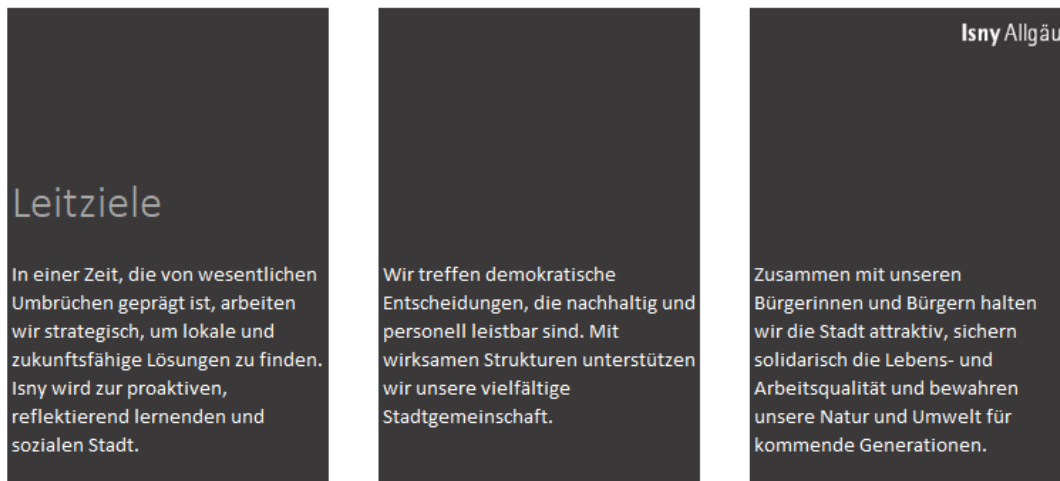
Leitziele

In einer Zeit, die von wesentlichen Umbrüchen geprägt ist, arbeiten wir strategisch, um lokale und zukunftsfähige Lösungen zu finden. Isny wird zur proaktiven, reflektierend lernenden und sozialen Stadt.

Wir treffen demokratische Entscheidungen, die nachhaltig und personell leistbar sind. Mit wirksamen Strukturen unterstützen wir unsere vielfältige Stadtgemeinschaft.

Isny Allgäu

Zusammen mit unseren Bürgerinnen und Bürgern halten wir die Stadt attraktiv, sichern solidarisch die Lebens- und Arbeitsqualität und bewahren unsere Natur und Umwelt für kommende Generationen.